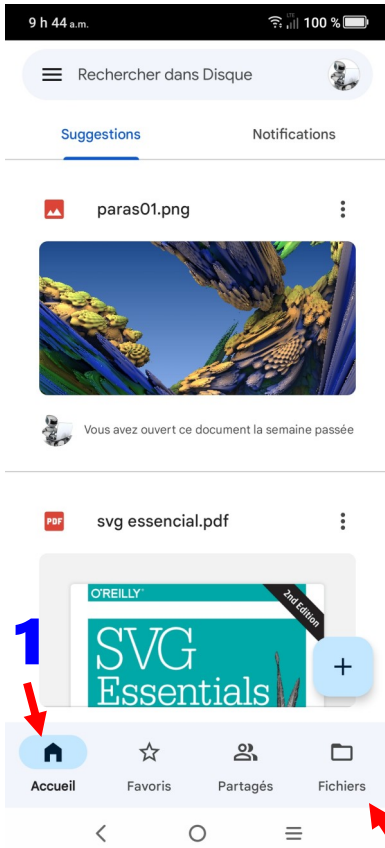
9 h 44 a.m.
100 %

Rechercher dans Disque

Suggestions
Notifications

paras01.png

Vous avez ouvert ce document la semaine passée

PDF
svg essencial.pdf

O'REILLY
2nd Edition
SVG Essentials

1

+

Accueil
Favoris
Partagés
Fichiers